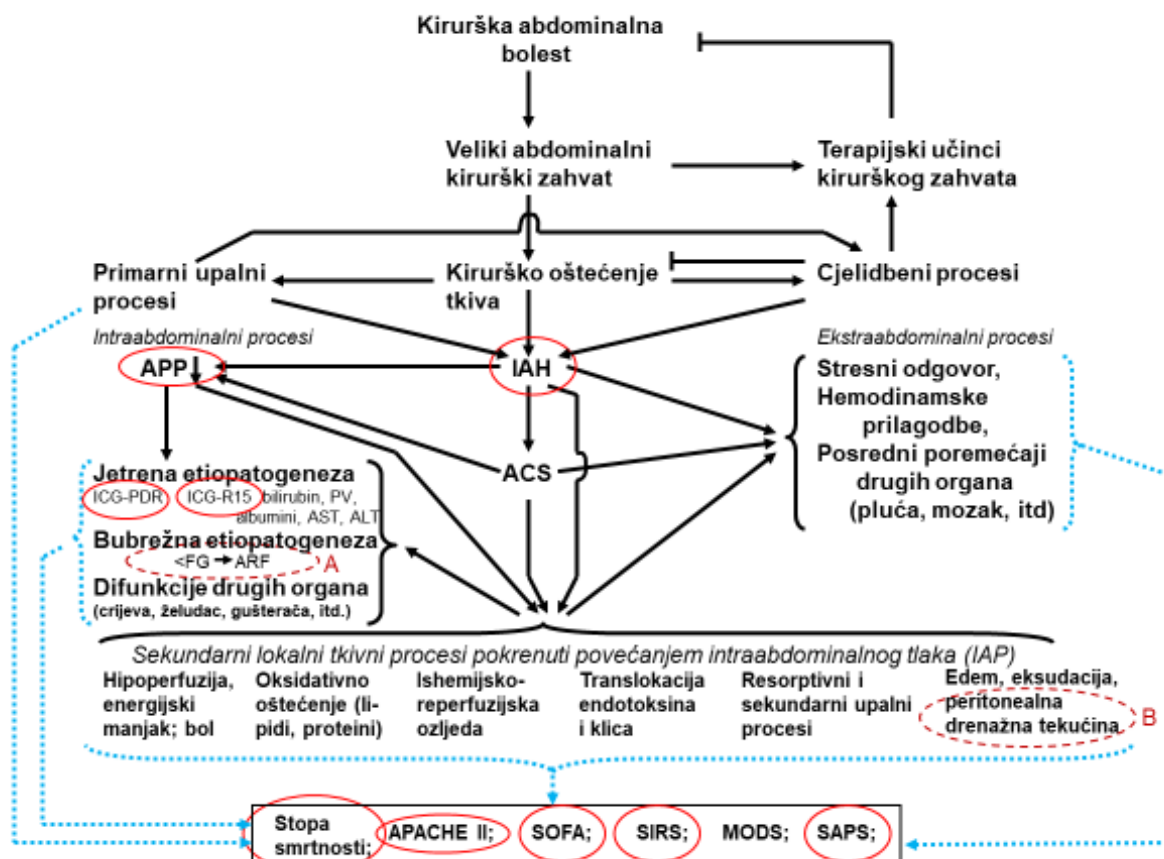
Kirurška abdominalna bolest

Veliki abdominalni kirurški zahvat

Terapijski učinci kirurškog zahvata

Primarni upalni procesi

Kirurško oštećenje tkiva

Cjelidbeni procesi

Intraabdominalni procesi

Ekstraabdominalni procesi

APP

IAH

Stresni odgovor, Hemodinamske prilagodbe, Posredni poremećaji drugih organa (pluća, mozak, itd)

ACS

Jetrena etiopatogeneza
ICG-PDR ICG-R15 bilirubin, PV, albumini, AST, ALT

Bubrežna etiopatogeneza
<FG → ARF A

Difunkcije drugih organa
(crijeva, želudac, gušterača, itd.)

Sekundarni lokalni tkivni procesi pokrenuti povećanjem intraabdominalnog tlaka (IAP)

Hipoperfuzija, energijski manjak; bol

Oksidativno oštećenje (lipidi, proteini)

Ishemijsko-reperfuzijska ozljeda

Translokacija endotoksina i klica

Resorptivni i sekundarni upalni procesi

Edem, eksudacija, peritonealna drenažna tekućina B

Stopa smrtnosti; APACHE II; SOFA; SIRS; MODS; SAPS;